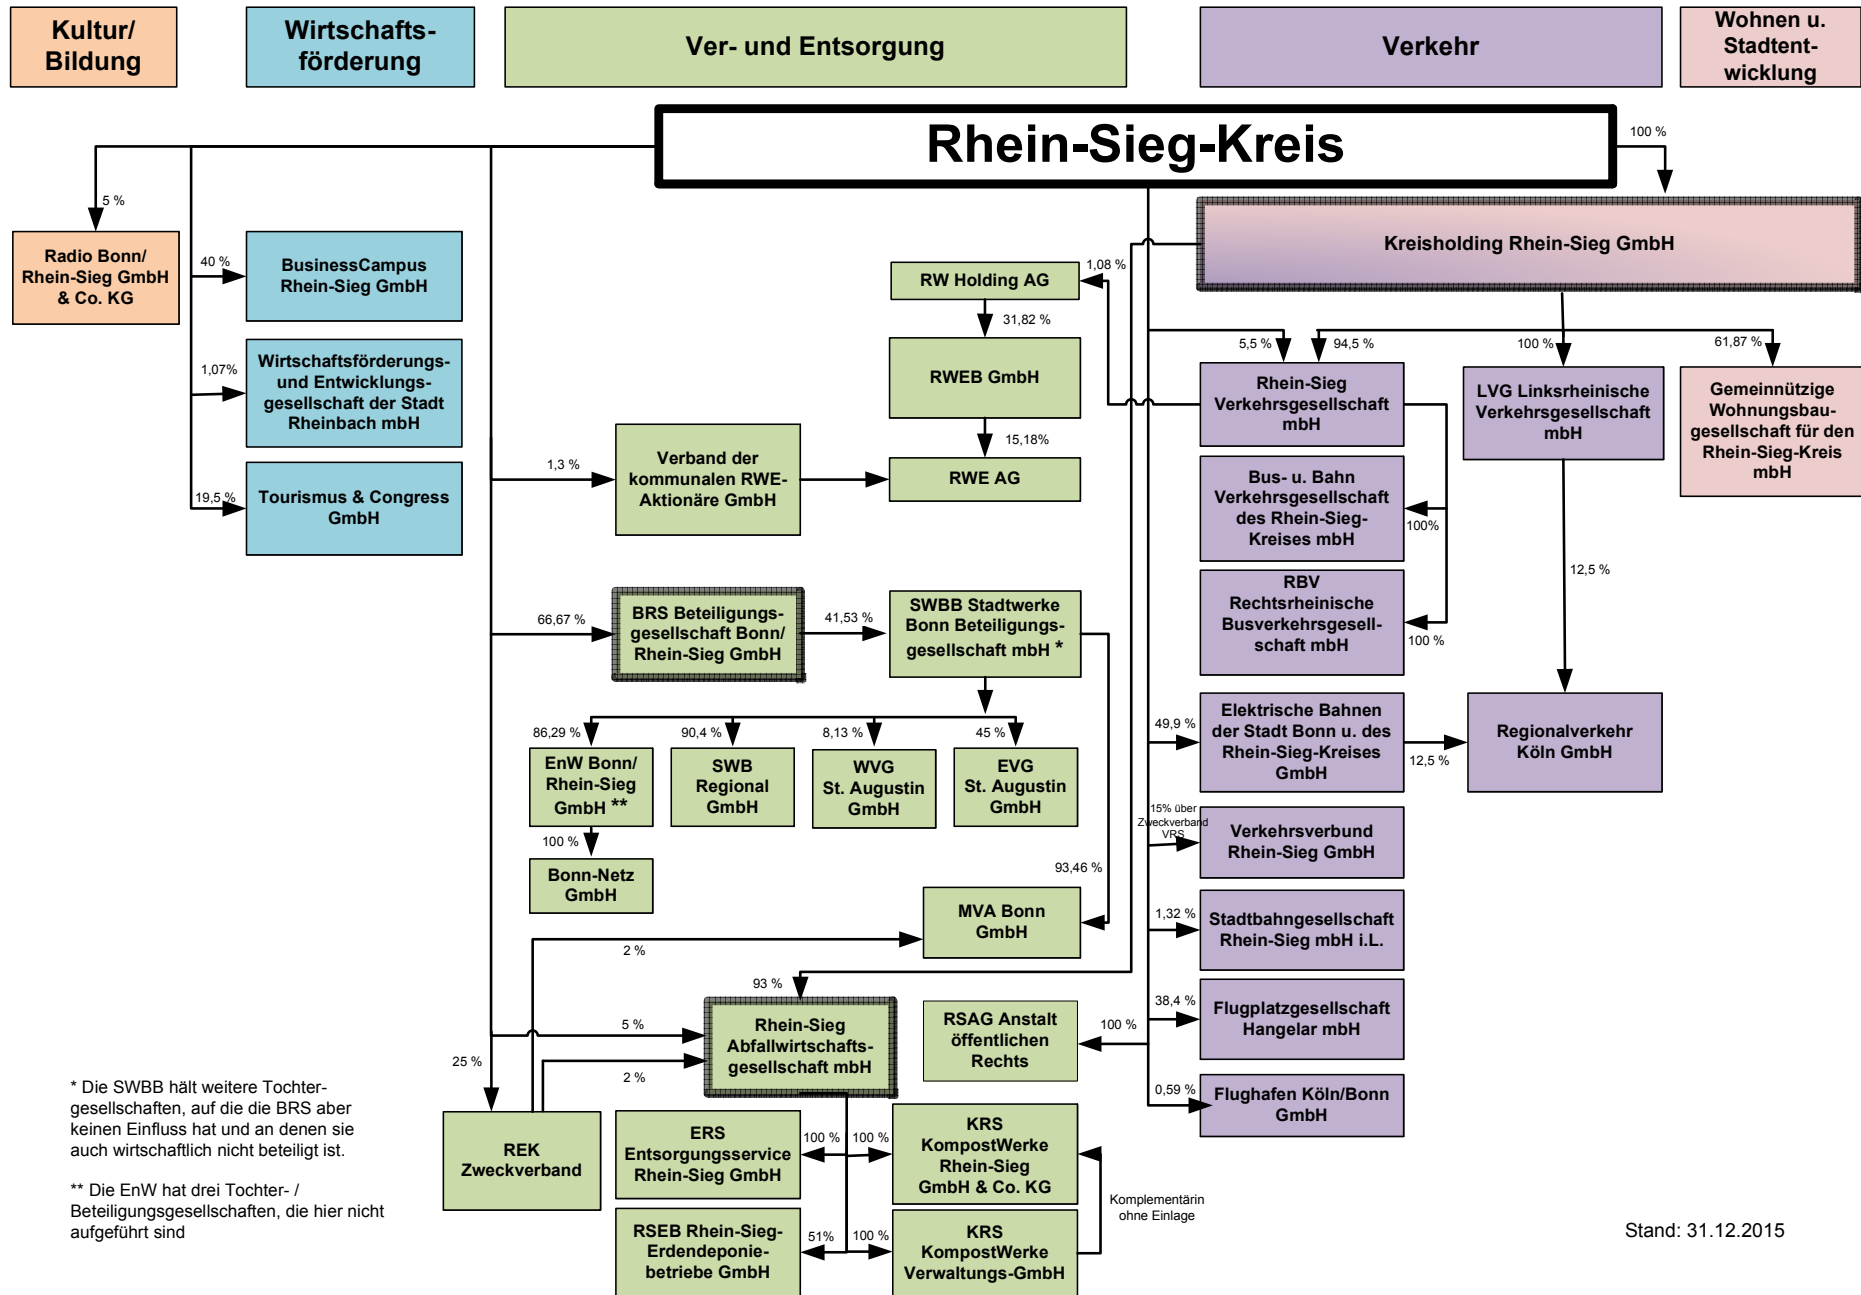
Kultur/ Bildung

Wirtschaftsförderung

Ver- und Entsorgung

Verkehr

Wohnen u. Stadtentwicklung

Rhein-Sieg-Kreis

100 %

5 %

Radio Bonn/ Rhein-Sieg GmbH & Co. KG

40 %

BusinessCampus Rhein-Sieg GmbH

1,07%

Wirtschaftsförderungs- und Entwicklungsgesellschaft der Stadt Rheinbach mbH

19,5 %

Tourismus & Congress GmbH

Kreisholding Rhein-Sieg GmbH

RW Holding AG

1,08 %

31,82 %

RWEB GmbH

15,18%

RWE AG

1,3 %

Verband der kommunalen RWE-Aktionäre GmbH

5,5 %

94,5 %

100 %

61,87 %

Rhein-Sieg Verkehrsgesellschaft mbH

LVG Linksrheinische Verkehrsgesellschaft mbH

Gemeinnützige Wohnungsbaugesellschaft für den Rhein-Sieg-Kreis mbH

Bus- u. Bahn Verkehrsgesellschaft des Rhein-Sieg-Kreises mbH

100%

12,5 %

RBV Rechtsrheinische Busverkehrsgesellschaft mbH

100 %

66,67 %

BRS Beteiligungsgesellschaft Bonn/ Rhein-Sieg GmbH

41,53 %

SWBB Stadtwerke Bonn Beteiligungsgesellschaft mbH *

86,29 %

90,4 %

8,13 %

45 %

EnW Bonn/ Rhein-Sieg GmbH **

SWB Regional GmbH

WVG St. Augustin GmbH

EVG St. Augustin GmbH

100 %

Bonn-Netz GmbH

49,9 %

Elektrische Bahnen der Stadt Bonn u. des Rhein-Sieg-Kreises GmbH

12,5 %

Regionalverkehr Köln GmbH

15% über Zweckverband VRS

Verkehrsverbund Rhein-Sieg GmbH

93,46 %

MVA Bonn GmbH

1,32 %

Stadtbahngesellschaft Rhein-Sieg mbH i.L.

2 %

93 %

38,4 %

Flugplatzgesellschaft Hangelar mbH

5 %

Rhein-Sieg Abfallwirtschaftsgesellschaft mbH

RSAG Anstalt öffentlichen Rechts

100 %

25 %

2 %

0,59 %

Flughafen Köln/Bonn GmbH

* Die SWBB hält weitere Tochtergesellschaften, auf die die BRS aber keinen Einfluss hat und an denen sie auch wirtschaftlich nicht beteiligt ist.

** Die EnW hat drei Tochter- / Beteiligungsgesellschaften, die hier nicht aufgeführt sind

REK Zweckverband

ERS Entsorgungsservice Rhein-Sieg GmbH

100 %

100 %

KRS KompostWerke Rhein-Sieg GmbH & Co. KG

Komplementärin ohne Einlage

RSEB Rhein-Sieg-Erdendeponiebetriebe GmbH

51%

100 %

KRS KompostWerke Verwaltungs-GmbH

Stand: 31.12.2015